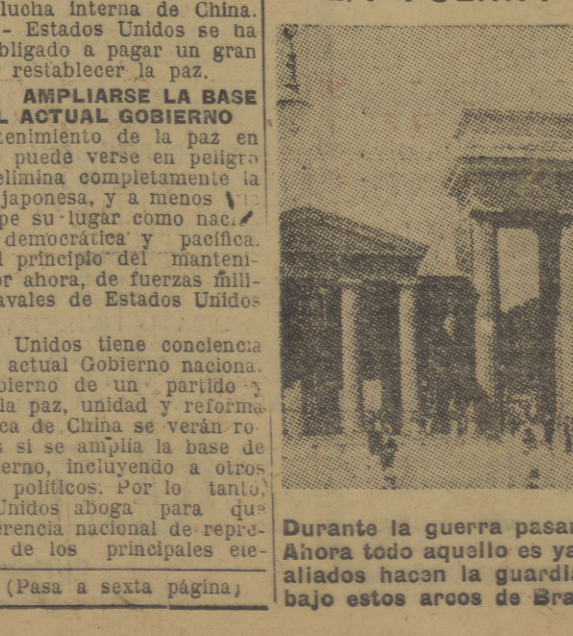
lucha interna de China. - Estados Unidos se ha bligado a pagar un gran restablecer la paz.

AMPLIARSE LA BASE L ACTUAL GOBIERNO

tenimiento de la paz en puede verse en peligro elimina completamente la japonesa, y a menos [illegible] pe su lugar como nac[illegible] democrática y pacífica. l principio del mantenir ahora, de fuerzas militavales de Estados Unidos

Unidos tiene conciencia actual Gobierno nacional bierno de un partido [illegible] la paz, unidad y reforma ca de China se verán ros si se amplía la base de erno, incluyendo a otros políticos. Por lo tanto, Unidos aboga para que erencia nacional de repre de los principales ele-

(Pasa a sexta página)

Durante la guerra pasa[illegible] Ahora todo aquello es ya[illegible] aliados hacen la guardi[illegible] bajo estos arcos de Bra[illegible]